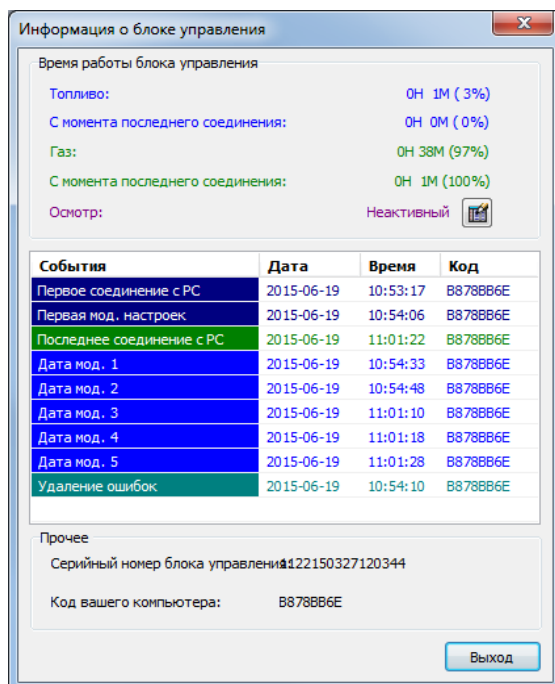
Информация о блоке управления

Время работы блока управления

Топливо: 0H 1M ( 3%)

С момента последнего соединения: 0H 0M ( 0%)

Газ: 0H 38M (97%)

С момента последнего соединения: 0H 1M (100%)

Осмотр: Неактивный

| События | Дата | Время | Код |
|---|---|---|---|
| Первое соединение с PC | 2015-06-19 | 10:53:17 | B878BB6E |
| Первая мод. настроек | 2015-06-19 | 10:54:06 | B878BB6E |
| Последнее соединение с PC | 2015-06-19 | 11:01:22 | B878BB6E |
| Дата мод. 1 | 2015-06-19 | 10:54:33 | B878BB6E |
| Дата мод. 2 | 2015-06-19 | 10:54:48 | B878BB6E |
| Дата мод. 3 | 2015-06-19 | 11:01:10 | B878BB6E |
| Дата мод. 4 | 2015-06-19 | 11:01:18 | B878BB6E |
| Дата мод. 5 | 2015-06-19 | 11:01:28 | B878BB6E |
| Удаление ошибок | 2015-06-19 | 10:54:10 | B878BB6E |

Прочее

Серийный номер блока управления: 122150327120344

Код вашего компьютера: B878BB6E

Выход